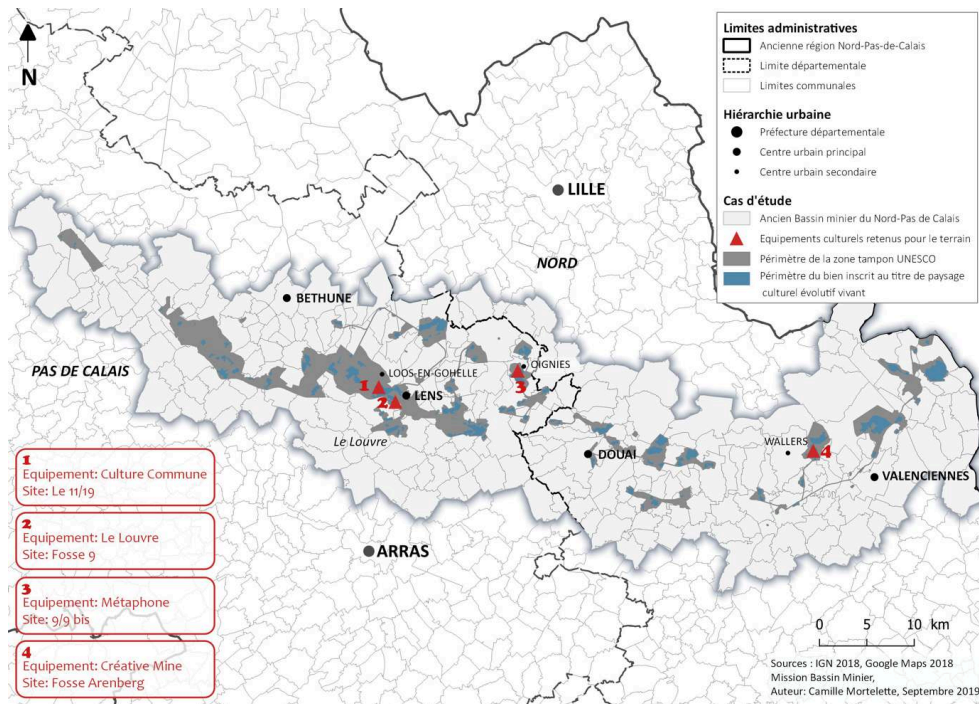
N

Limites administratives
Ancienne région Nord-Pas-de-Calais
Limite départementale
Limites communales

Hiérarchie urbaine
Préfecture départementale
Centre urbain principal
Centre urbain secondaire

Cas d'étude
Ancien Bassin minier du Nord-Pas de Calais
Equipements culturels retenus pour le terrain
Périmètre de la zone tampon UNESCO
Périmètre du bien inscrit au titre de paysage culturel évolutif vivant

LILLE
NORD
BETHUNE
PAS DE CALAIS
LOOS-EN-GOHELLE
OIGNIES
1
2
LENS
3
Le Louvre
DOUAI
WALLERS
4
VALENCIENNES
ARRAS

1
Equipement: Culture Commune
Site: Le 11/19

2
Equipement: Le Louvre
Site: Fosse 9

3
Equipement: Métaphone
Site: 9/9 bis

4
Equipement: Créative Mine
Site: Fosse Arenberg

0 5 10 km

Sources : IGN 2018, Google Maps 2018
Mission Bassin Minier,
Auteur: Camille Mortelette, Septembre 2019